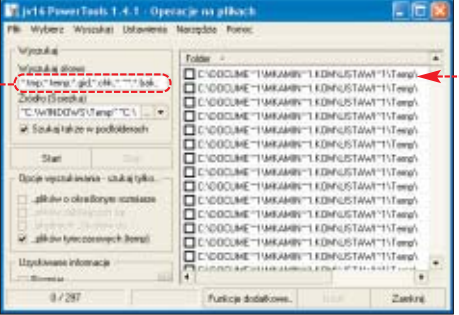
jv16 PowerTools 1.4.1 - Operacje na plikach

Plik Wybierz Wyszukaj Ustawienia Narzędzia Pomoc

Wyszukaj
Wyszukaj słowa
"~\*.tmp;".temp;".gid;".chk;"~\*.\*;".bak
Źródło (Ścieżka)
"C:\WINDOWS\Temp" "C:\
Szukaj także w podfolderach

Start Stop

Opcje wyszukiwania - szukaj tylko...
...plików o określonym rozmiarze
...plików tymczasowych (temp)

Uzyskiwanie informacji
Rozmiar

Folder
C:\DOCUME~1\MKAMIN~1.KOMPUSTAW\~1\Temp\
C:\DOCUME~1\MKAMIN~1.KOMPUSTAW\~1\Temp\
C:\DOCUME~1\MKAMIN~1.KOMPUSTAW\~1\Temp\
C:\DOCUME~1\MKAMIN~1.KOMPUSTAW\~1\Temp\
C:\DOCUME~1\MKAMIN~1.KOMPUSTAW\~1\Temp\
C:\DOCUME~1\MKAMIN~1.KOMPUSTAW\~1\Temp\
C:\DOCUME~1\MKAMIN~1.KOMPUSTAW\~1\Temp\
C:\DOCUME~1\MKAMIN~1.KOMPUSTAW\~1\Temp\
C:\DOCUME~1\MKAMIN~1.KOMPUSTAW\~1\Temp\
C:\DOCUME~1\MKAMIN~1.KOMPUSTAW\~1\Temp\
C:\DOCUME~1\MKAMIN~1.KOMPUSTAW\~1\Temp\
C:\DOCUME~1\MKAMIN~1.KOMPUSTAW\~1\Temp\
C:\DOCUME~1\MKAMIN~1.KOMPUSTAW\~1\Temp\
C:\DOCUME~1\MKAMIN~1.KOMPUSTAW\~1\Temp\
C:\DOCUME~1\MKAMIN~1.KOMPUSTAW\~1\Temp\
C:\DOCUME~1\MKAMIN~1.KOMPUSTAW\~1\Temp\
C:\DOCUME~1\MKAMIN~1.KOMPUSTAW\~1\Temp\

0 / 287 Funkcje dodatkowe... Usuń Zamknij